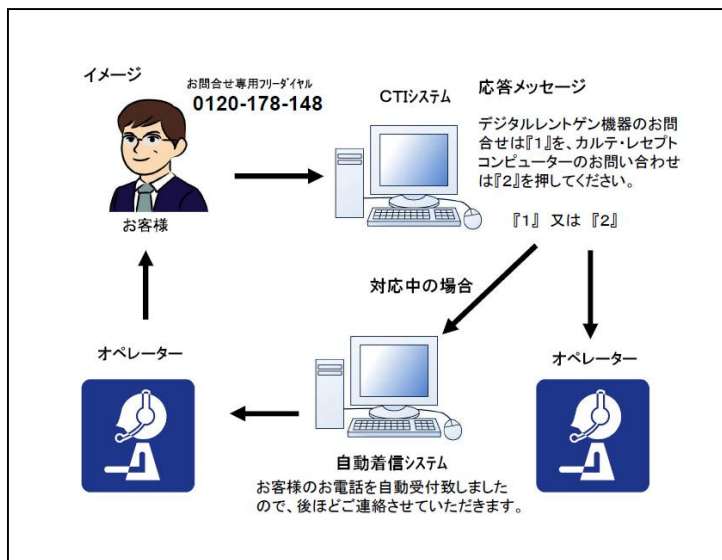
イメージ

お問合せ専用フリーダイヤル
0120-178-148

お客様

CTIシステム

応答メッセージ

デジタルレントゲン機器のお問合せは『1』を、カルテ・レセプトコンピューターのお問い合わせは『2』を押してください。

『1』 又は 『2』

対応中の場合

オペレーター

オペレーター

自動着信システム
お客様のお電話を自動受付致しましたので、後ほどご連絡させていただきます。